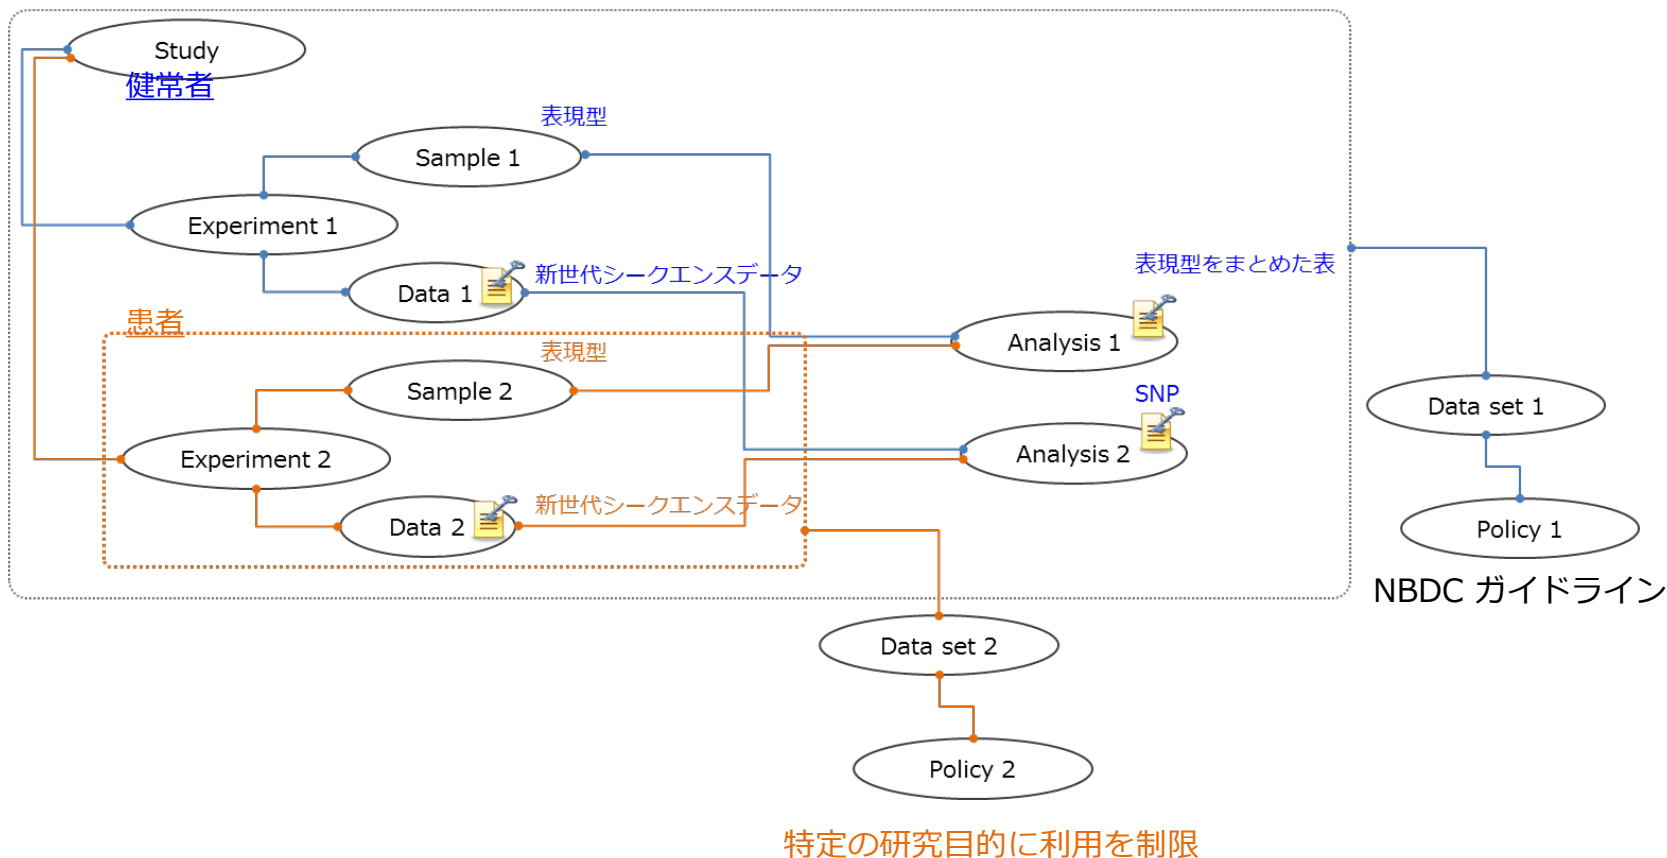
Study

健常者

表現型

Sample 1

Experiment 1

Data 1

新世代シークエンスデータ

表現型をまとめた表

患者

表現型

Analysis 1

Sample 2

SNP

Experiment 2

Analysis 2

Data 2

新世代シークエンスデータ

Data set 1

Policy 1

NBDC ガイドライン

Data set 2

Policy 2

特定の研究目的に利用を制限